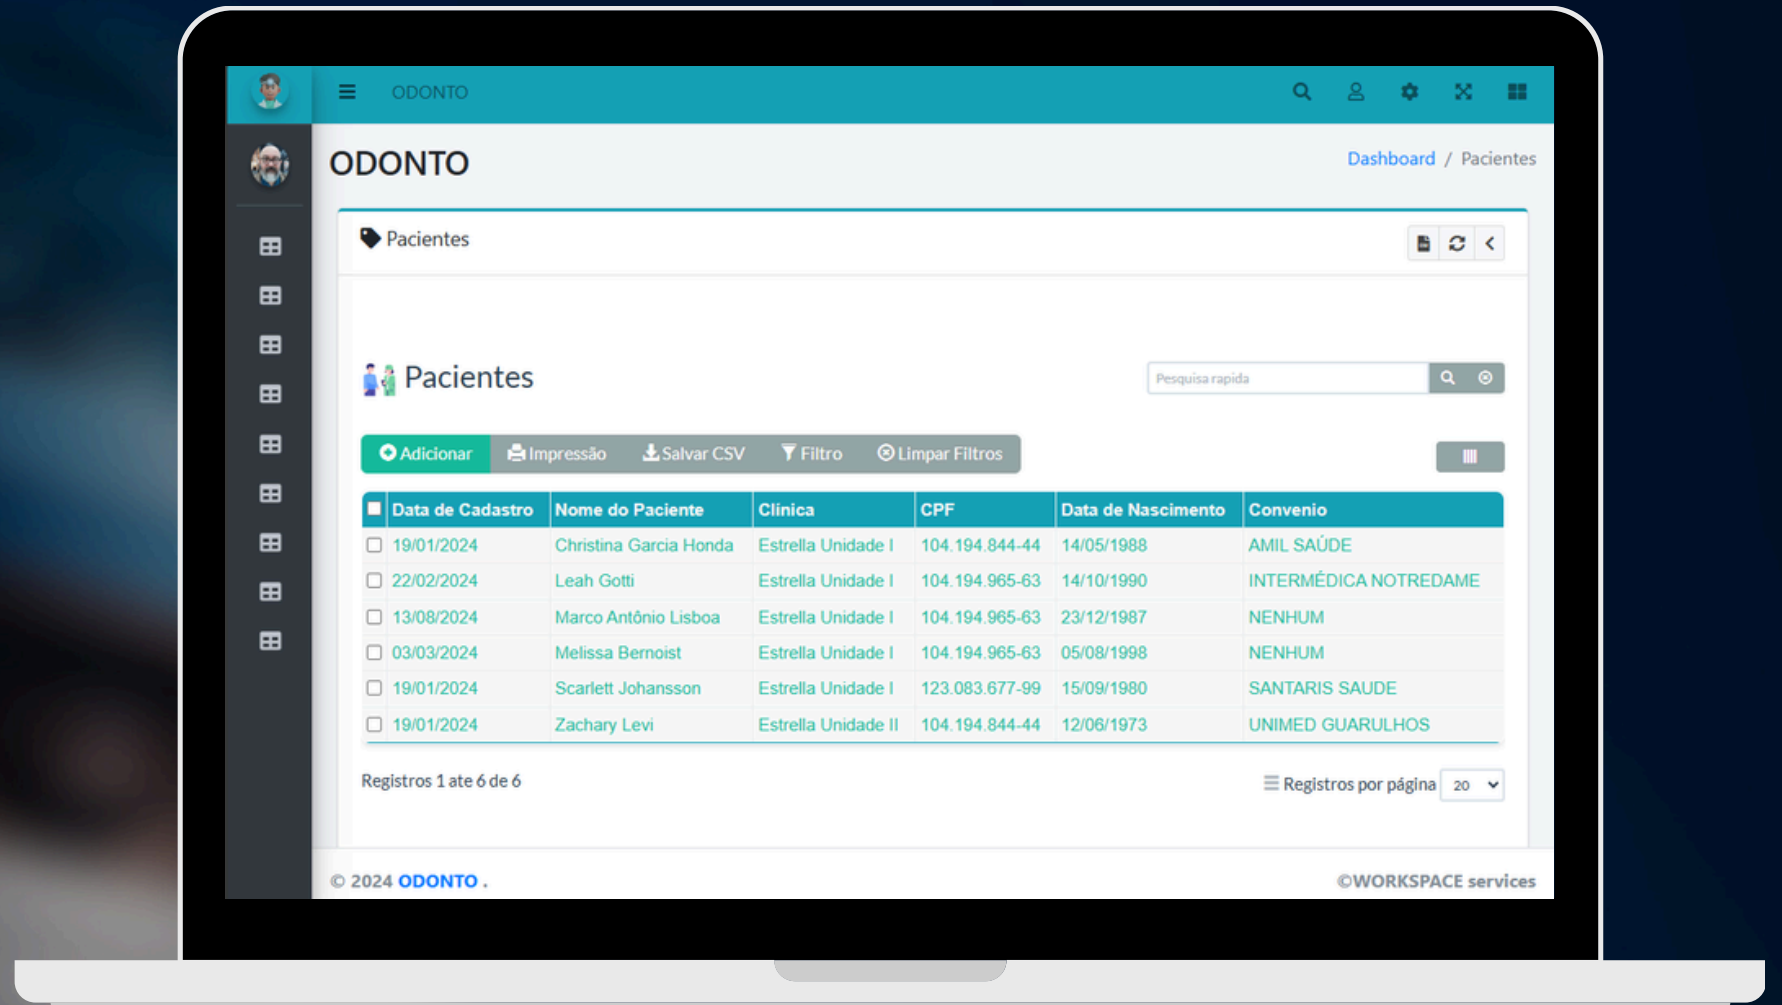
ODONTO

ODONTO

Dashboard / Pacientes

Pacientes

Pacientes

Pesquisa rapida

Adicionar Impressão Salvar CSV Filtro Limpar Filtros

| Data de Cadastro | Nome do Paciente | Clinica | CPF | Data de Nascimento | Convenio |
|---|---|---|---|---|---|
| 19/01/2024 | Christina Garcia Honda | Estrella Unidade I | 104.194.844-44 | 14/05/1988 | AMIL SAÚDE |
| 22/02/2024 | Leah Gotti | Estrella Unidade I | 104.194.965-63 | 14/10/1990 | INTERMÉDICA NOTREDAME |
| 13/08/2024 | Marco Antônio Lisboa | Estrella Unidade I | 104.194.965-63 | 23/12/1987 | NENHUM |
| 03/03/2024 | Melissa Bernoist | Estrella Unidade I | 104.194.965-63 | 05/08/1998 | NENHUM |
| 19/01/2024 | Scarlett Johansson | Estrella Unidade I | 123.083.677-99 | 15/09/1980 | SANTARIS SAUDE |
| 19/01/2024 | Zachary Levi | Estrella Unidade II | 104.194.844-44 | 12/06/1973 | UNIMED GUARULHOS |

Registros 1 ate 6 de 6

Registros por página 20

© 2024 ODONTO .

©WORKSPACE services